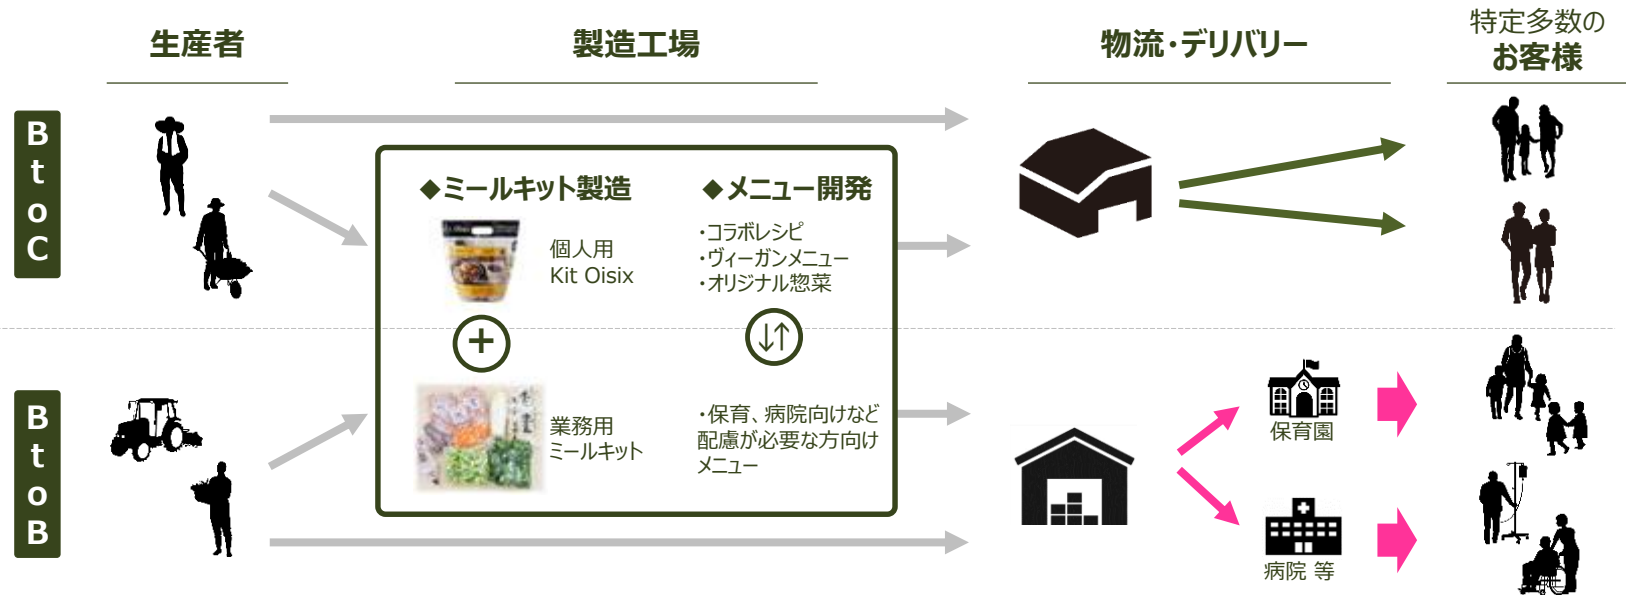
生産者

製造工場

物流・デリバリー

特定多数の
お客様

BtoC

◆ミールキット製造

◆メニュー開発

個人用
Kit Oisix

・コラボレシピ
・ヴィーガンメニュー
・オリジナル惣菜

BtoB

業務用
ミールキット

・保育、病院向けなど配慮が必要な方向けメニュー

保育園

病院 等